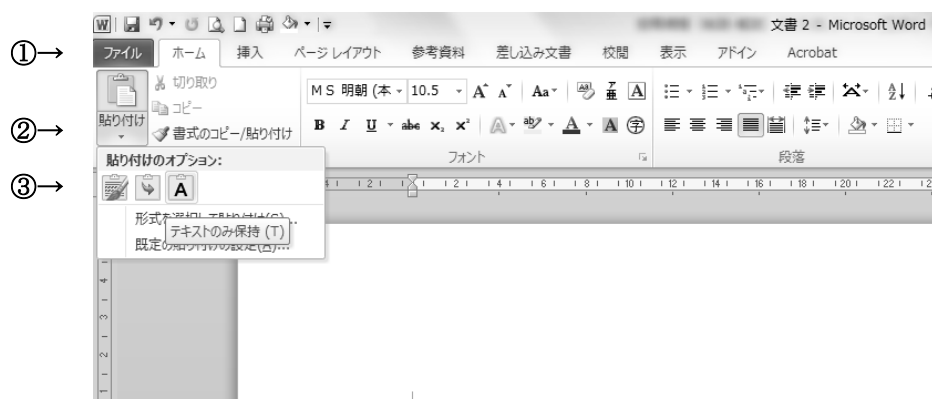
①→
②→
③→

文書 2 - Microsoft Word

ファイル ホーム 挿入 ページレイアウト 参考資料 差し込み文書 校閲 表示 アドイン Acrobat

切り取り
コピー
貼り付け
書式のコピー/貼り付け

MS 明朝 (本 10.5

フォント

段落

貼り付けのオプション:

形式を選択して貼り付け(S)...
テキストのみ保持 (T)
既定の貼り付けの設定(A)...